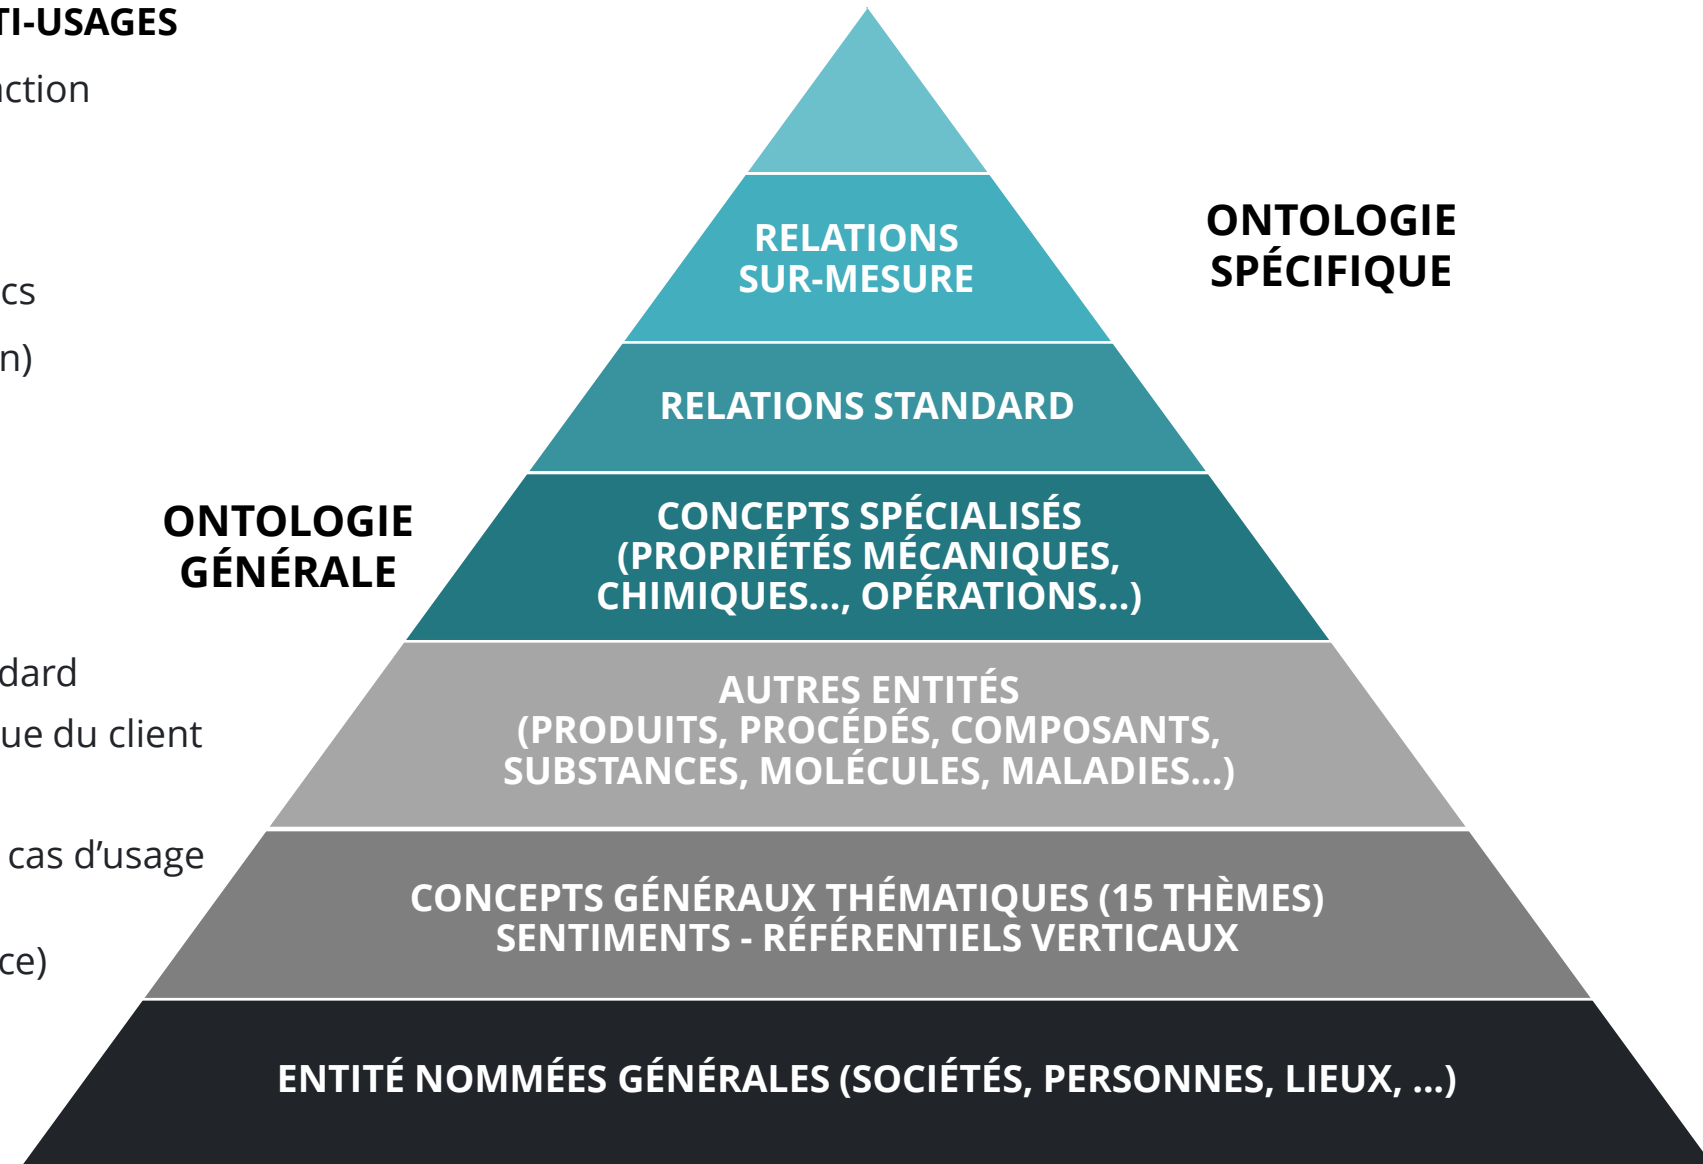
TI-USAGES

iction

cs

n)

dard

ue du client

cas d'usage

ce)

ONTOLOGIE SPÉCIFIQUE

ONTOLOGIE GÉNÉRALE

RELATIONS SUR-MESURE

RELATIONS STANDARD

CONCEPTS SPÉCIALISÉS (PROPRIÉTÉS MÉCANIQUES, CHIMIQUES..., OPÉRATIONS...)

AUTRES ENTITÉS (PRODUITS, PROCÉDÉS, COMPOSANTS, SUBSTANCES, MOLÉCULES, MALADIES...)

CONCEPTS GÉNÉRAUX THÉMATIQUES (15 THÈMES) SENTIMENTS - RÉFÉRENTIELS VERTICAUX

ENTITÉ NOMMÉES GÉNÉRALES (SOCIÉTÉS, PERSONNES, LIEUX, ...)